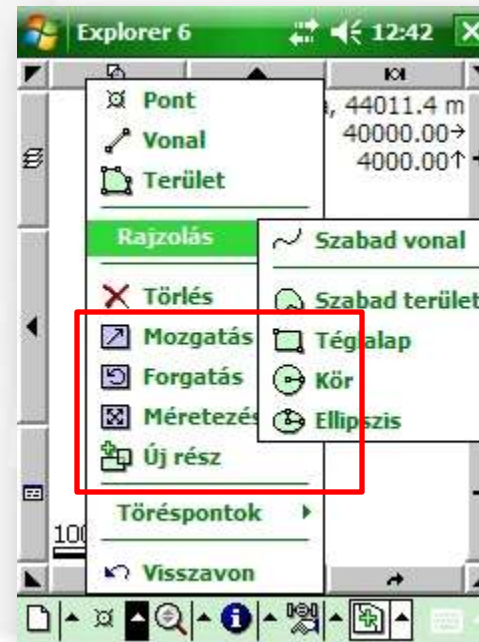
Explorer 6 12:42

a, 44011.4 m
40000.00→
4000.00↑

Pont
Vonal
Terület
Rajzolás
Törlés
Mozgatás
Forgatás
Méretezés
Új rész
Töréspontok
Visszavon

Szabad vonal
Szabad terület
Téglalap
Kör
Ellipszis

100